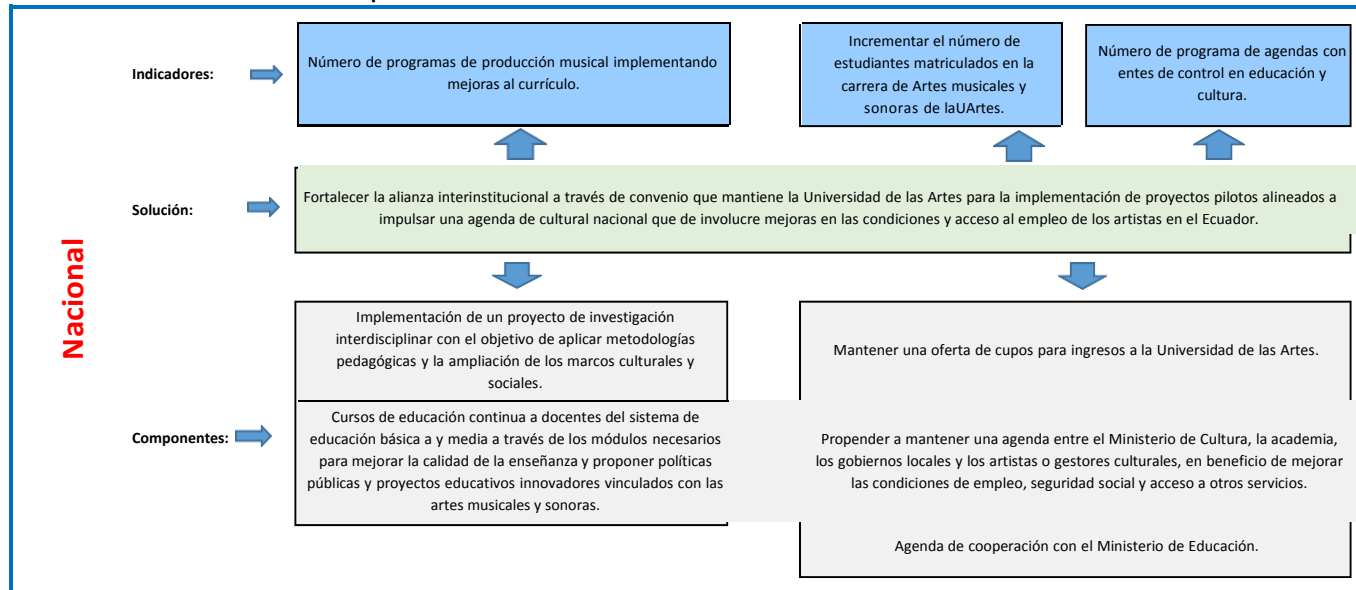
Nacional

Indicadores:

Número de programas de producción musical implementando mejoras al currículo.

Incrementar el número de estudiantes matriculados en la carrera de Artes musicales y sonoras de laUArtes.

Número de programa de agendas con entes de control en educación y cultura.

Solución:

Fortalecer la alianza interinstitucional a través de convenio que mantiene la Universidad de las Artes para la implementación de proyectos pilotos alineados a impulsar una agenda de cultural nacional que de involucre mejoras en las condiciones y acceso al empleo de los artistas en el Ecuador.

Componentes:

Implementación de un proyecto de investigación interdisciplinar con el objetivo de aplicar metodologías pedagógicas y la ampliación de los marcos culturales y sociales.

Cursos de educación continua a docentes del sistema de educación básica a y media a través de los módulos necesarios para mejorar la calidad de la enseñanza y proponer políticas públicas y proyectos educativos innovadores vinculados con las artes musicales y sonoras.

Mantener una oferta de cupos para ingresos a la Universidad de las Artes.

Propender a mantener una agenda entre el Ministerio de Cultura, la academia, los gobiernos locales y los artistas o gestores culturales, en beneficio de mejorar las condiciones de empleo, seguridad social y acceso a otros servicios.

Agenda de cooperación con el Ministerio de Educación.